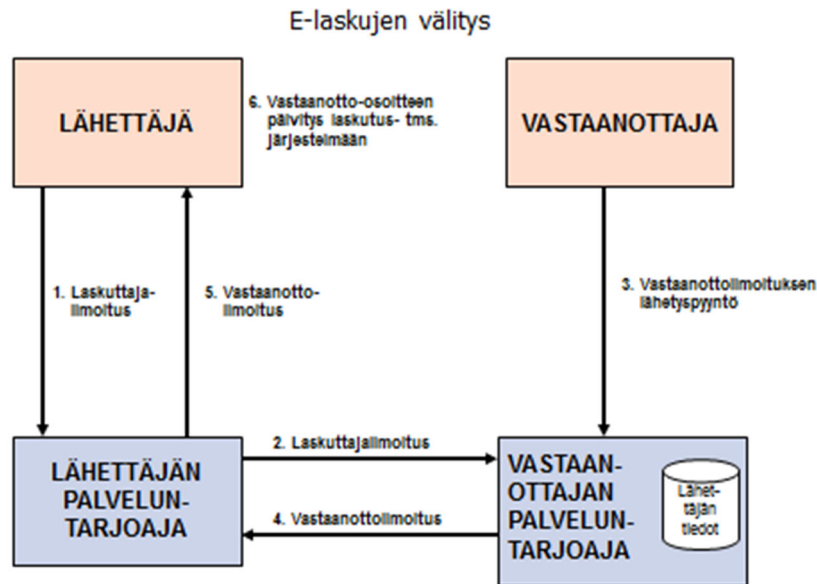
E-laskujen välitys

LÄHETTÄJÄ

6. Vastaanotto-osoitteen päivitys laskutus- tms. järjestelmään

VASTAANOTTAJA

1. Laskuttaja-ilmoitus

5. Vastaanotto-ilmoitus

3. Vastaanottoilmoituksen lähetyspyyntö

LÄHETTÄJÄN PALVELUN-TARJOAJA

2. Laskuttajailmoitus

4. Vastaanottoilmoitus

VASTAAN-OTTAJAN PALVELUN-TARJOAJA

Lähet-täjän tiedot